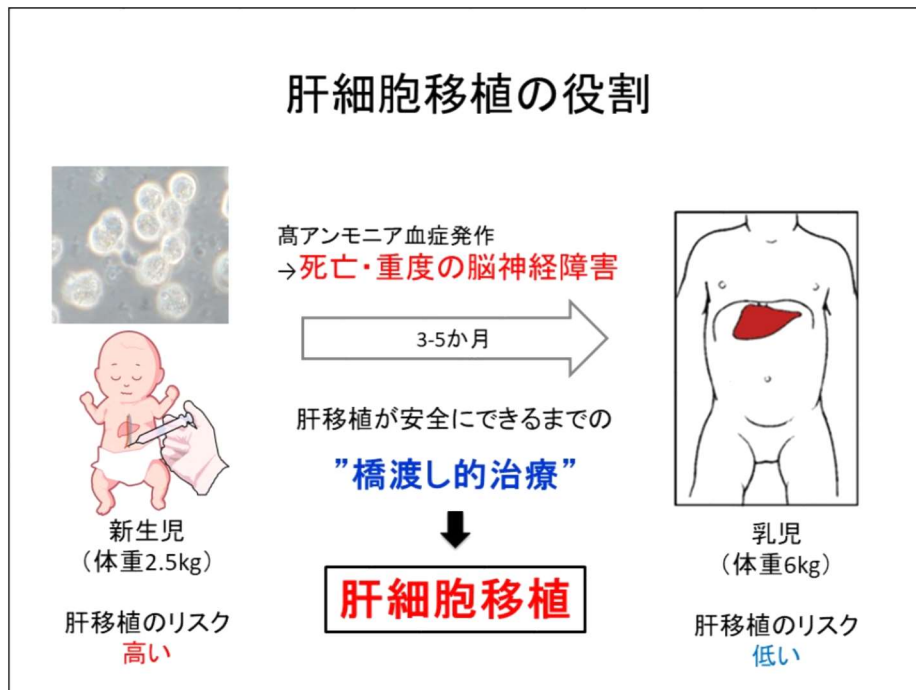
肝細胞移植の役割

高アンモニア血症発作
→死亡・重度の脳神経障害

3-5か月

肝移植が安全にできるまでの

"橋渡し的治療"

肝細胞移植

新生児
（体重2.5kg）

肝移植のリスク
高い

乳児
（体重6kg）

肝移植のリスク
低い